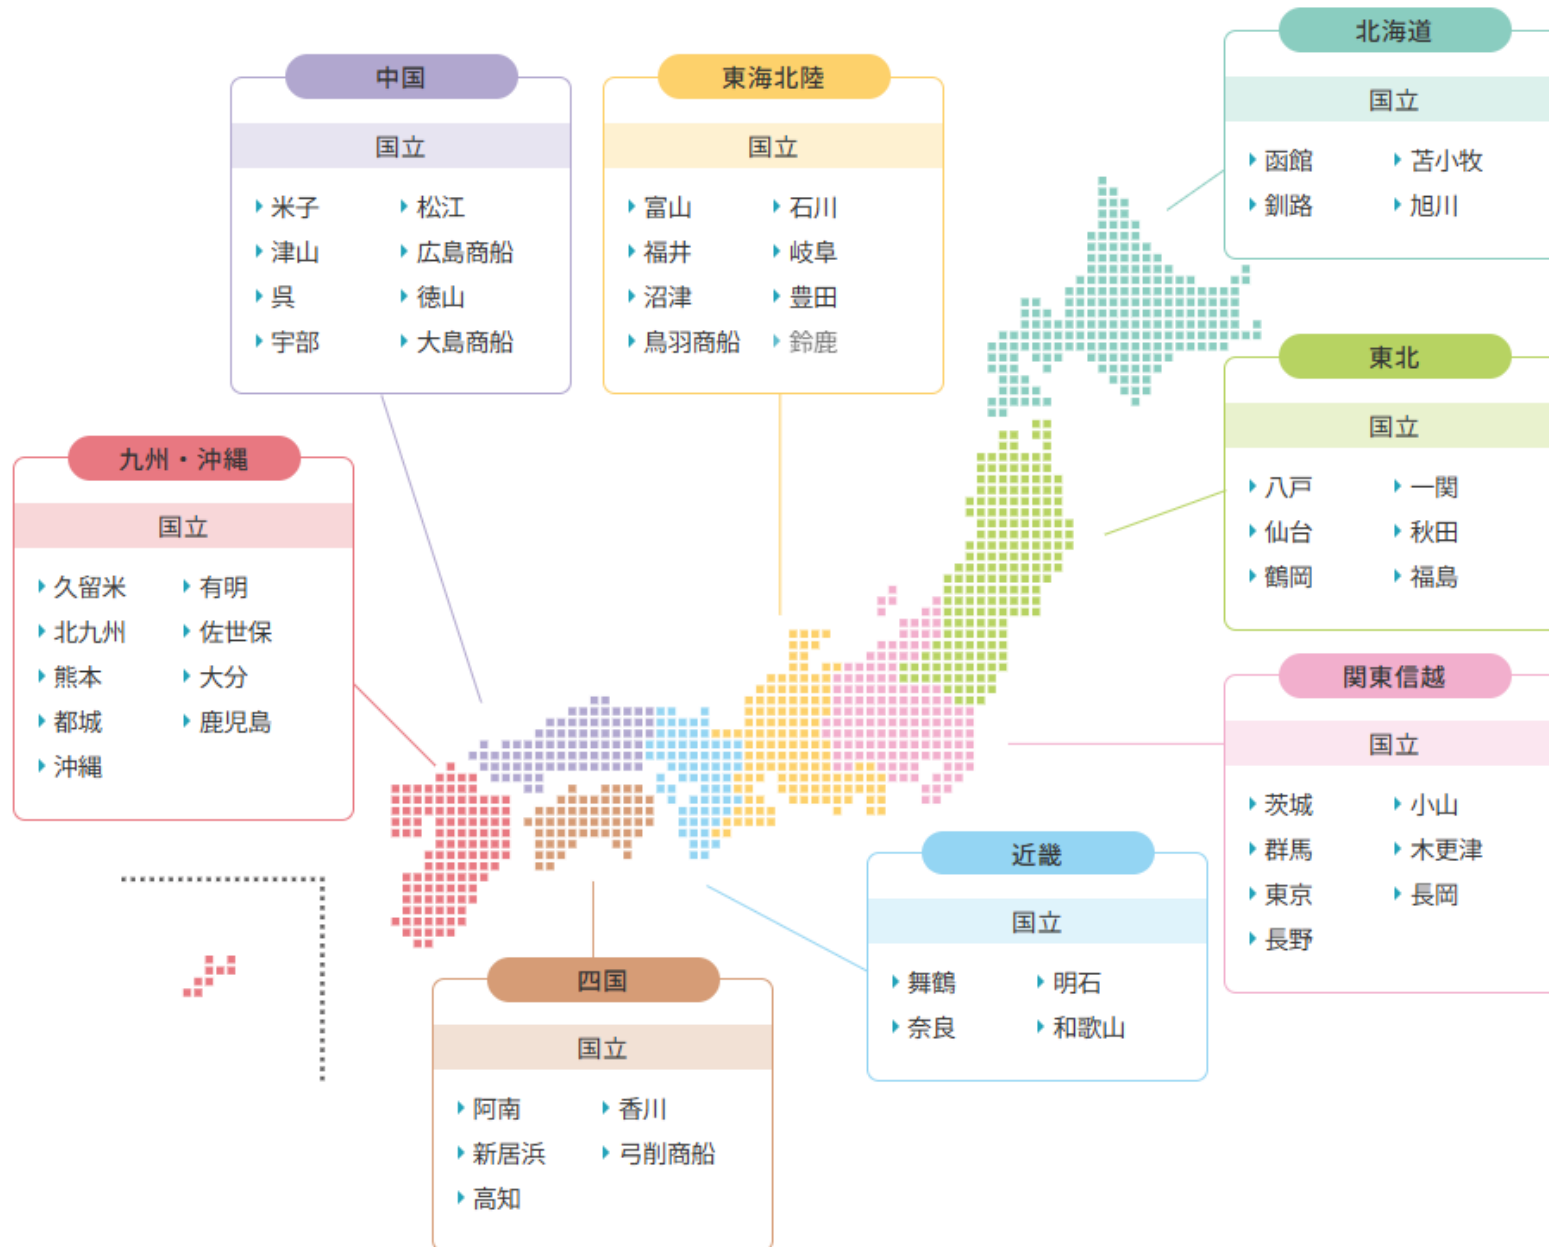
中国

国立

米子
松江
津山
広島商船
呉
徳山
宇部
大島商船

東海北陸

国立

富山
石川
福井
岐阜
沼津
豊田
鳥羽商船
鈴鹿

北海道

国立

函館
苫小牧
釧路
旭川

東北

国立

八戸
一関
仙台
秋田
鶴岡
福島

九州・沖縄

国立

久留米
有明
北九州
佐世保
熊本
大分
都城
鹿児島
沖縄

関東信越

国立

茨城
小山
群馬
木更津
東京
長岡
長野

近畿

国立

舞鶴
明石
奈良
和歌山

四国

国立

阿南
香川
新居浜
弓削商船
高知